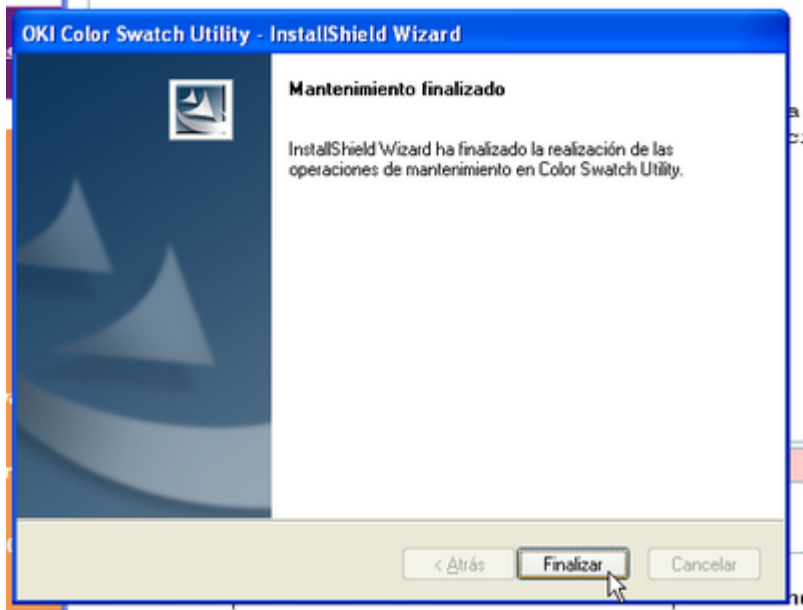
OKI Color Swatch Utility - InstallShield Wizard

Mantenimiento finalizado

InstallShield Wizard ha finalizado la realización de las operaciones de mantenimiento en Color Swatch Utility.

< Atrás

Finalizar

Cancelar